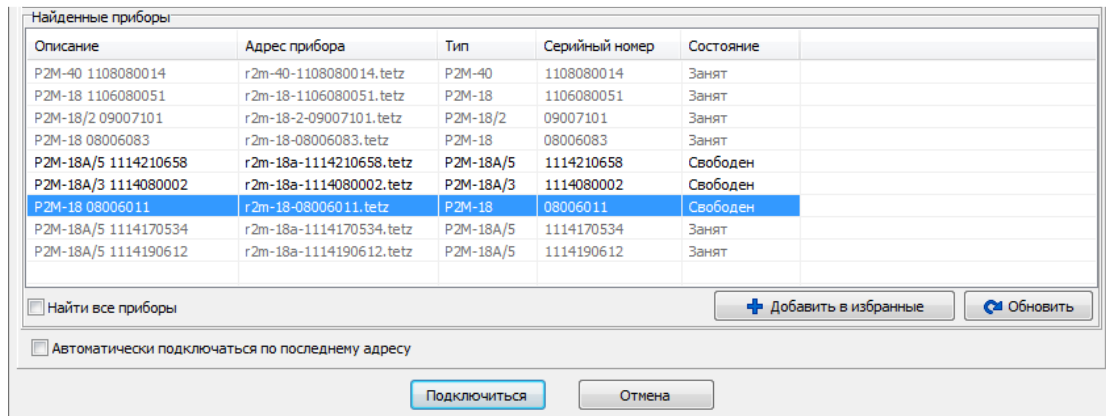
Найденные приборы

| Описание | Адрес прибора | Тип | Серийный номер | Состояние |
|---|---|---|---|---|
| Р2М-40 1108080014 | r2m-40-1108080014.tetz | Р2М-40 | 1108080014 | Занят |
| Р2М-18 1106080051 | r2m-18-1106080051.tetz | Р2М-18 | 1106080051 | Занят |
| Р2М-18/2 09007101 | r2m-18-2-09007101.tetz | Р2М-18/2 | 09007101 | Занят |
| Р2М-18 08006083 | r2m-18-08006083.tetz | Р2М-18 | 08006083 | Занят |
| Р2М-18А/5 1114210658 | r2m-18a-1114210658.tetz | Р2М-18А/5 | 1114210658 | Свободен |
| Р2М-18А/3 1114080002 | r2m-18a-1114080002.tetz | Р2М-18А/3 | 1114080002 | Свободен |
| Р2М-18 08006011 | r2m-18-08006011.tetz | Р2М-18 | 08006011 | Свободен |
| Р2М-18А/5 1114170534 | r2m-18a-1114170534.tetz | Р2М-18А/5 | 1114170534 | Занят |
| Р2М-18А/5 1114190612 | r2m-18a-1114190612.tetz | Р2М-18А/5 | 1114190612 | Занят |

Найти все приборы

Добавить в избранные

Обновить

Автоматически подключаться по последнему адресу

Подключиться

Отмена